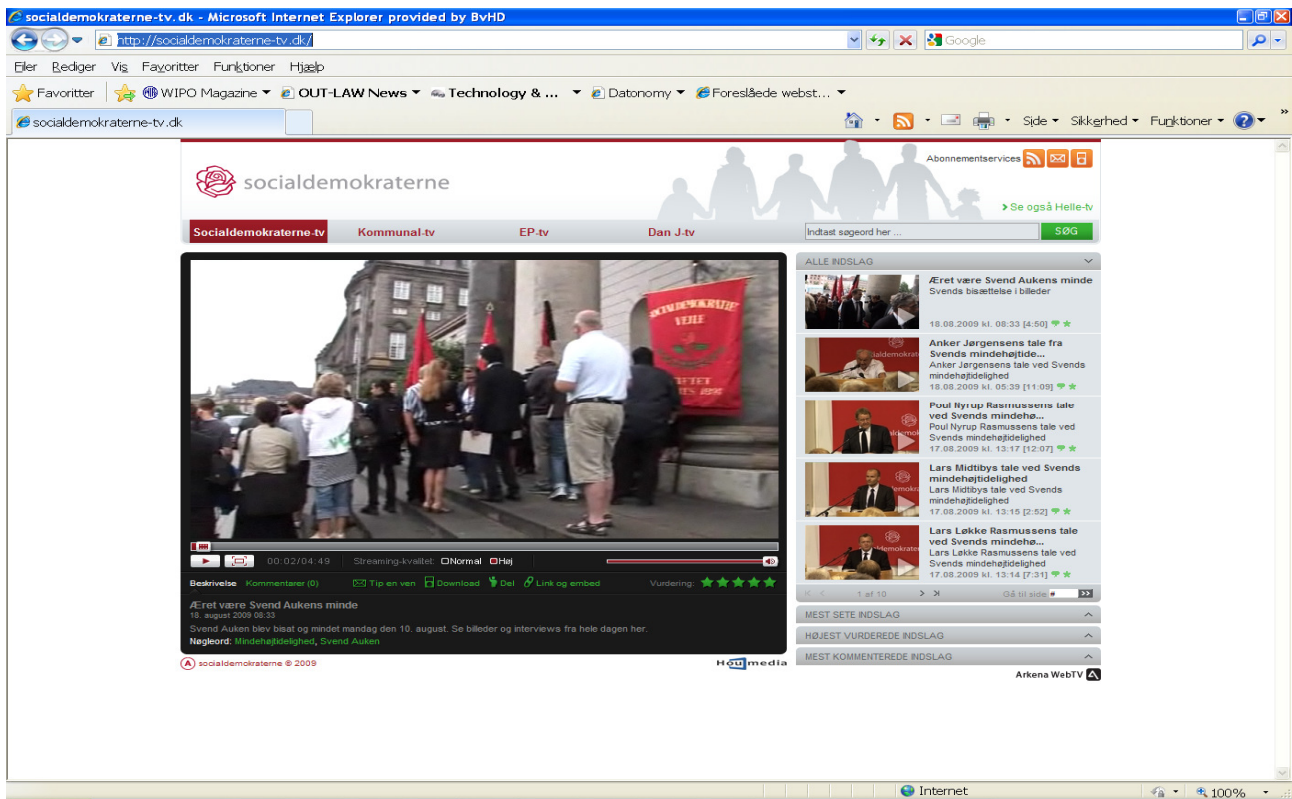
socialdemokraterne-tv.dk - Microsoft Internet Explorer provided by BvHD

http://socialdemokraterne-tv.dk/

Google

Filer Rediger Vis Favoritter Funktioner Hjælp

Favoritter WIPO Magazine OUT-LAW News Technology & ... Datonomy Foreslåede webst...

socialdemokraterne-tv.dk

Side Sikkerhed Funktioner

socialdemokraterne

Abonnementservices

> Se også Helle-tv

Socialdemokraterne-tv Kommunal-tv EP-tv Dan J-tv

Indtast søgeord her ... SØG

SOCIALDEMOKRATIE VEJLE

00:02/04:49 Streaming-kvalitet: Normal Høj

Beskrivelse Kommentarer (0) Tip en ven Download Del Link og embed Vurdering:

Æret være Svend Aukens minde
18. august 2009 08:33
Svend Auken blev bisat og mindet mandag den 10. august. Se billeder og interviews fra hele dagen her.
Nøgleord: Mindehøjtidelighed, Svend Auken

socialdemokraterne © 2009

Houmedia

ALLE INDSLAG

Æret være Svend Aukens minde
Svends bisættelse i billeder
18.08.2009 kl. 08:33 [4:50]

Anker Jørgensens tale fra Svends mindehøjtide...
Anker Jørgensens tale ved Svends mindehøjtidelighed
18.08.2009 kl. 05:39 [11:09]

Poul Nyrup Rasmussens tale ved Svends mindehø...
Poul Nyrup Rasmussens tale ved Svends mindehøjtidelighed
17.08.2009 kl. 13:17 [12:07]

Lars Midtibys tale ved Svends mindehøjtidelighed
Lars Midtibys tale ved Svends mindehøjtidelighed
17.08.2009 kl. 13:15 [2:52]

Lars Løkke Rasmussens tale ved Svends mindehø...
Lars Løkke Rasmussens tale ved Svends mindehøjtidelighed
17.08.2009 kl. 13:14 [7:31]

1 af 10 Gå til side

MEST SETE INDSLAG

HØJEST VURDEREDE INDSLAG

MEST KOMMENTEREDE INDSLAG

Arkena WebTV

Internet 100%